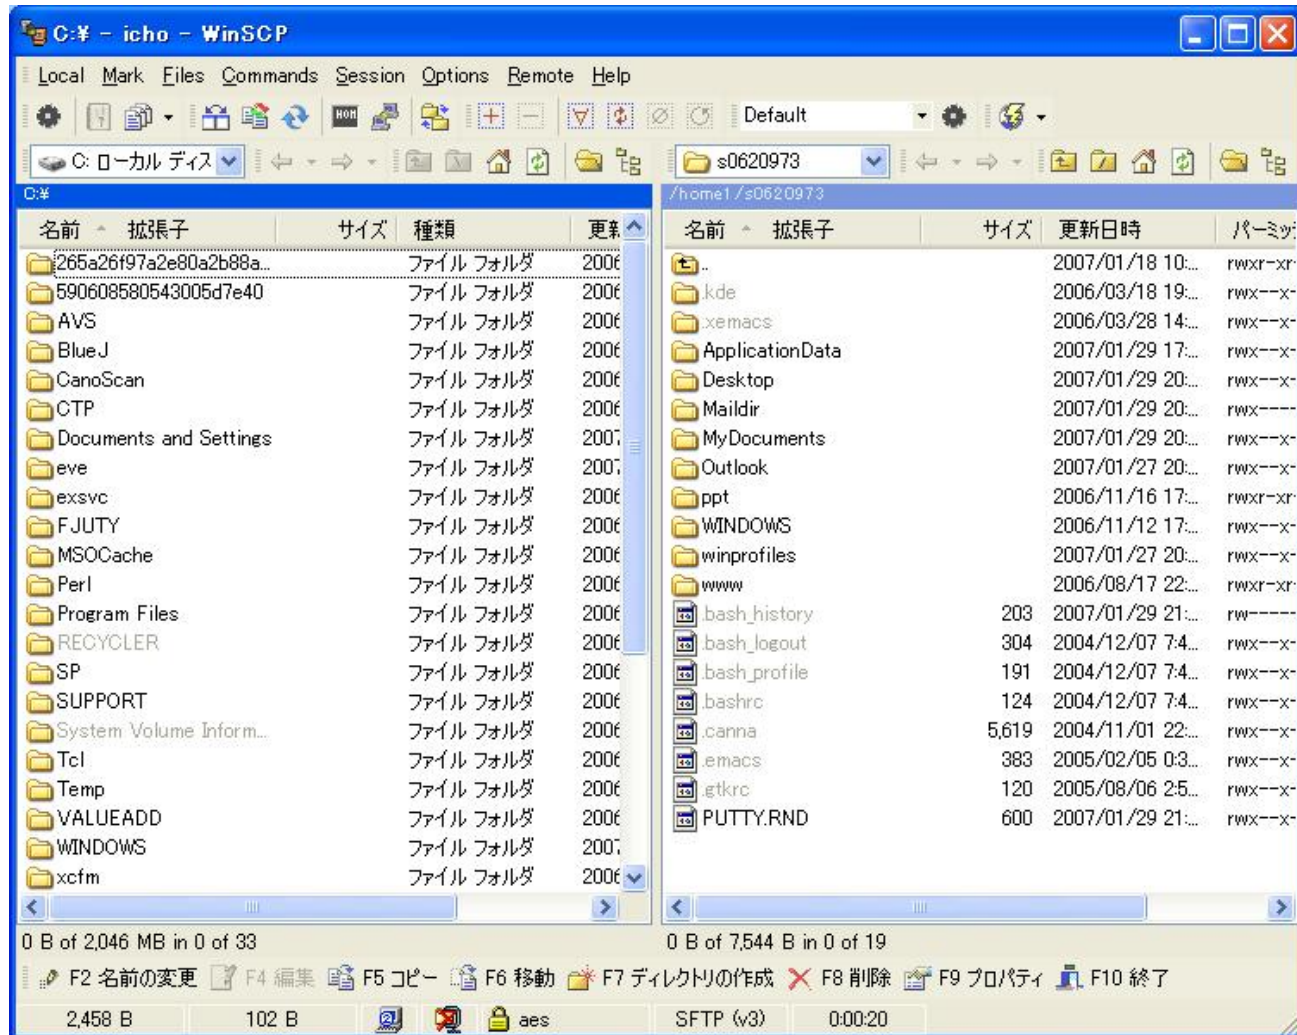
C:¥ - icho - WinSCP

Local Mark Files Commands Session Options Remote Help

Default

C: ローカル ディス

s0620973

C:¥

/home1/s0620973

| 名前 | 拡張子 | サイズ | 種類 | 更新 |
|---|---|---|---|---|
| 265a26f97a2e80a2b88a... | | | ファイル フォルダ | 2006 |
| 590608580543005d7e40 | | | ファイル フォルダ | 2006 |
| AVS | | | ファイル フォルダ | 2006 |
| BlueJ | | | ファイル フォルダ | 2006 |
| CanoScan | | | ファイル フォルダ | 2006 |
| CTP | | | ファイル フォルダ | 2006 |
| Documents and Settings | | | ファイル フォルダ | 2007 |
| eve | | | ファイル フォルダ | 2007 |
| exsvc | | | ファイル フォルダ | 2006 |
| FJUTY | | | ファイル フォルダ | 2006 |
| MSOCache | | | ファイル フォルダ | 2006 |
| Perl | | | ファイル フォルダ | 2006 |
| Program Files | | | ファイル フォルダ | 2006 |
| RECYCLER | | | ファイル フォルダ | 2006 |
| SP | | | ファイル フォルダ | 2006 |
| SUPPORT | | | ファイル フォルダ | 2006 |
| System Volume Inform... | | | ファイル フォルダ | 2006 |
| Tcl | | | ファイル フォルダ | 2006 |
| Temp | | | ファイル フォルダ | 2006 |
| VALUEADD | | | ファイル フォルダ | 2006 |
| WINDOWS | | | ファイル フォルダ | 2007 |
| xcfm | | | ファイル フォルダ | 2006 |

| 名前 | 拡張子 | サイズ | 更新日時 | パーミッ |
|---|---|---|---|---|
| .. | | | 2007/01/18 10:... | rwxr-xr- |
| .kde | | | 2006/03/18 19:... | rwx--x- |
| .xemacs | | | 2006/03/28 14:... | rwx--x- |
| ApplicationData | | | 2007/01/29 17:... | rwx--x- |
| Desktop | | | 2007/01/29 20:... | rwx--x- |
| Maildir | | | 2007/01/29 20:... | rwx---- |
| MyDocuments | | | 2007/01/29 20:... | rwx--x- |
| Outlook | | | 2007/01/27 20:... | rwx--x- |
| ppt | | | 2006/11/16 17:... | rwxr-xr- |
| WINDOWS | | | 2006/11/12 17:... | rwx--x- |
| winprofiles | | | 2007/01/27 20:... | rwx--x- |
| www | | | 2006/08/17 22:... | rwxr-xr- |
| .bash_history | | 203 | 2007/01/29 21:... | rw----- |
| .bash_logout | | 304 | 2004/12/07 7:4... | rwx--x- |
| .bash_profile | | 191 | 2004/12/07 7:4... | rwx--x- |
| .bashrc | | 124 | 2004/12/07 7:4... | rwx--x- |
| .canna | | 5,619 | 2004/11/01 22:... | rwx--x- |
| .emacs | | 383 | 2005/02/05 0:3... | rwx--x- |
| .gtkrc | | 120 | 2005/08/06 2:5... | rwx--x- |
| PUTTY.RND | | 600 | 2007/01/29 21:... | rwx--x- |

0 B of 2,046 MB in 0 of 33

0 B of 7,544 B in 0 of 19

F2 名前の変更 F4 編集 F5 コピー F6 移動 F7 ディレクトリの作成 F8 削除 F9 プロパティ F10 終了

2,458 B 102 B aes SFTP (v3) 0:00:20